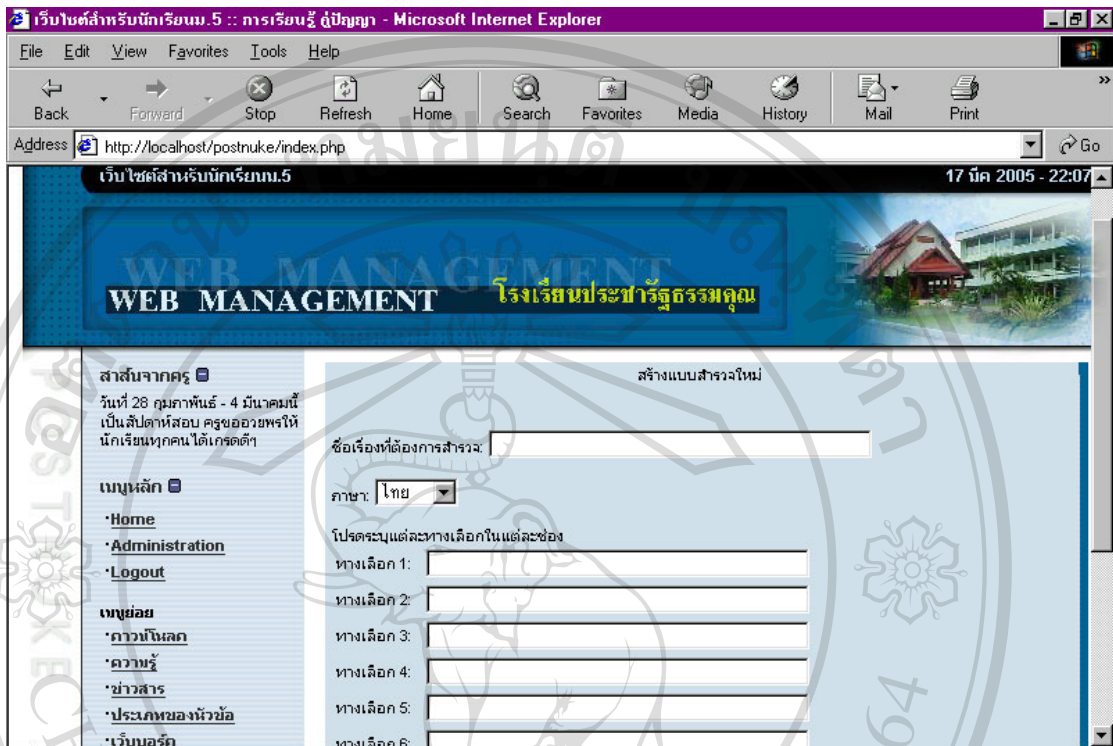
เว็บไซต์สำหรับนักเรียนม.5 :: การเรียนรู้ คู่ปัญญา - Microsoft Internet Explorer

File Edit View Favorites Tools Help

Back Forward Stop Refresh Home Search Favorites Media History Mail Print

Address http://localhost/postnuke/index.php Go

เว็บไซต์สำหรับนักเรียนม.5

17 มีค 2005 - 22:07

WEB MANAGEMENT

WEB MANAGEMENT โรงเรียนประชารัฐธรรมคุณ

สาส์นจากครู

วันที่ 28 กุมภาพันธ์ - 4 มีนาคมนี้ เป็นสัปดาห์สอบ ครูขออวยพรให้นักเรียนทุกคนได้เกรดดีๆ

เมนูหลัก

·Home
·Administration
·Logout

เมนูย่อย

·ดาวน์โหลด
·ความรู้
·ข่าวสาร
·ประเภทของหัวข้อ
·เว็บบอร์ด

สร้างแบบสำรวจใหม่

ชื่อเรื่องที่ต้องการสำรวจ:

ภาษา: ไทย

โปรดระบุแต่ละทางเลือกในแต่ละช่อง

ทางเลือก 1:
ทางเลือก 2:
ทางเลือก 3:
ทางเลือก 4:
ทางเลือก 5:
ทางเลือก 6: